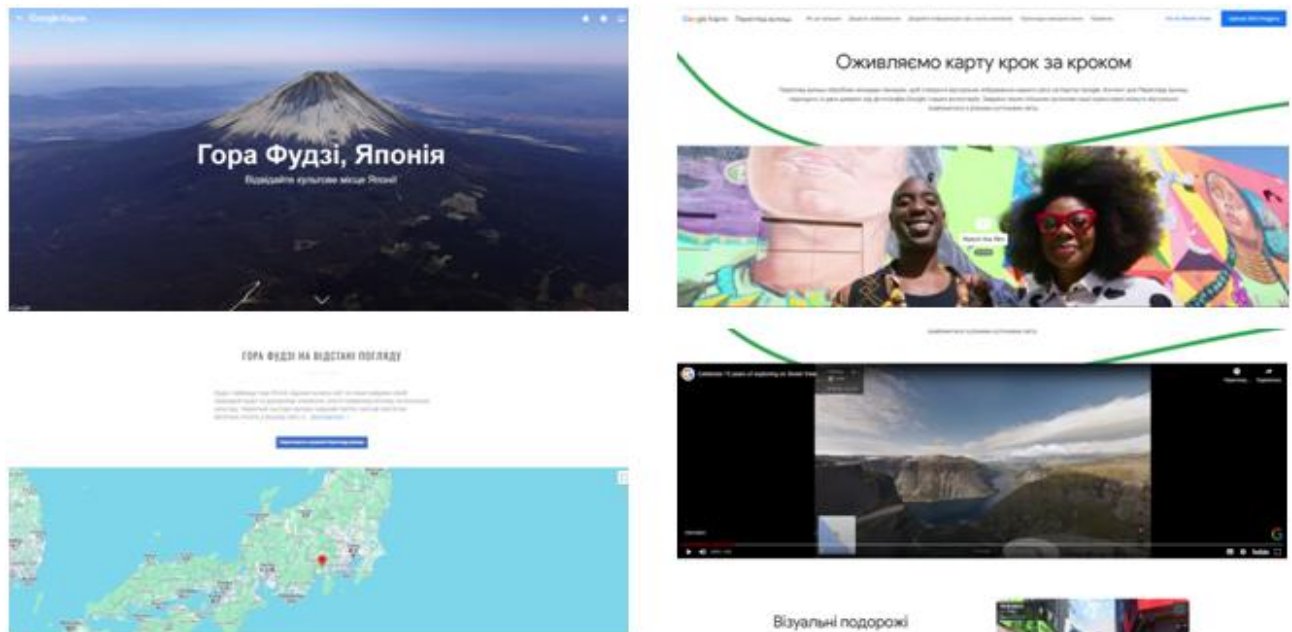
Google Карти

Гора Фудзі, Японія

Відвідайте культове місце Японії

ГОРА ФУДЗІ НА ВІДСТАНІ ПОГЛЯДУ

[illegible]

Google Карти Перегляд вулиць

Оживляємо карту крок за кроком

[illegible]

Celebrate 15 years of exploring on Street View

Візуальні подорожі